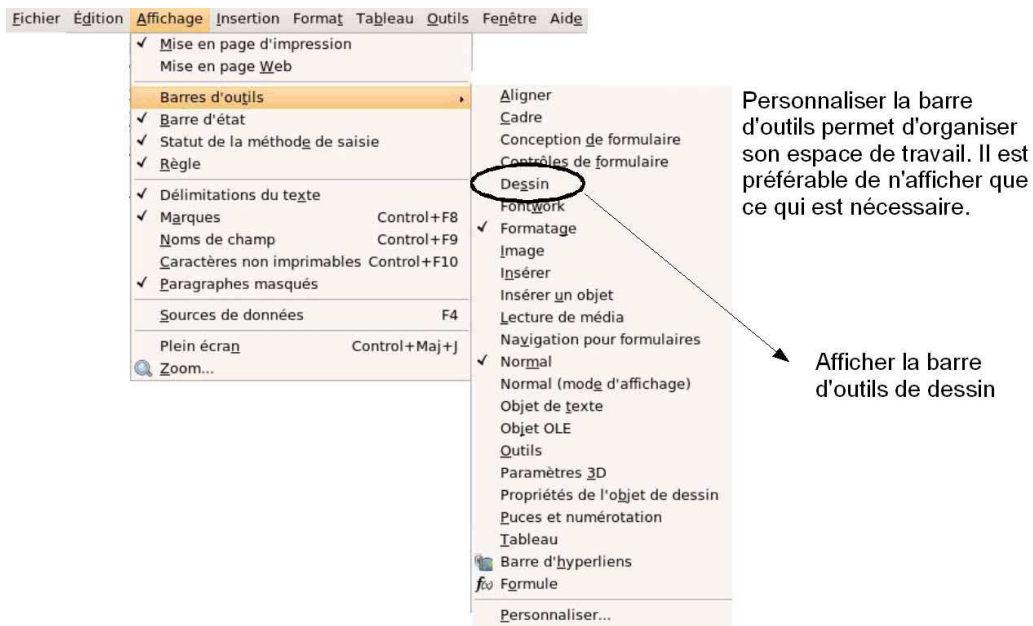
Fichier Édition Affichage Insertion Format Tableau Outils Fenêtre Aide

✓ Mise en page d'impression
Mise en page Web
Barres d'outils
✓ Barre d'état
✓ Statut de la méthode de saisie
✓ Règle
✓ Délimitations du texte
✓ Marques Control+F8
Noms de champ Control+F9
Caractères non imprimables Control+F10
✓ Paragraphes masqués
Sources de données F4
Plein écran Control+Maj+J
Zoom...

Aligner
Cadre
Conception de formulaire
Contrôles de formulaire
Dessin
Fontwork
✓ Formatage
Image
Insérer
Insérer un objet
Lecture de média
Navigation pour formulaires
✓ Normal
Normal (mode d'affichage)
Objet de texte
Objet OLE
Outils
Paramètres 3D
Propriétés de l'objet de dessin
Puces et numérotation
Tableau
Barre d'hyperliens
Formule
Personnaliser...

Personnaliser la barre d'outils permet d'organiser son espace de travail. Il est préférable de n'afficher que ce qui est nécessaire.

Afficher la barre d'outils de dessin